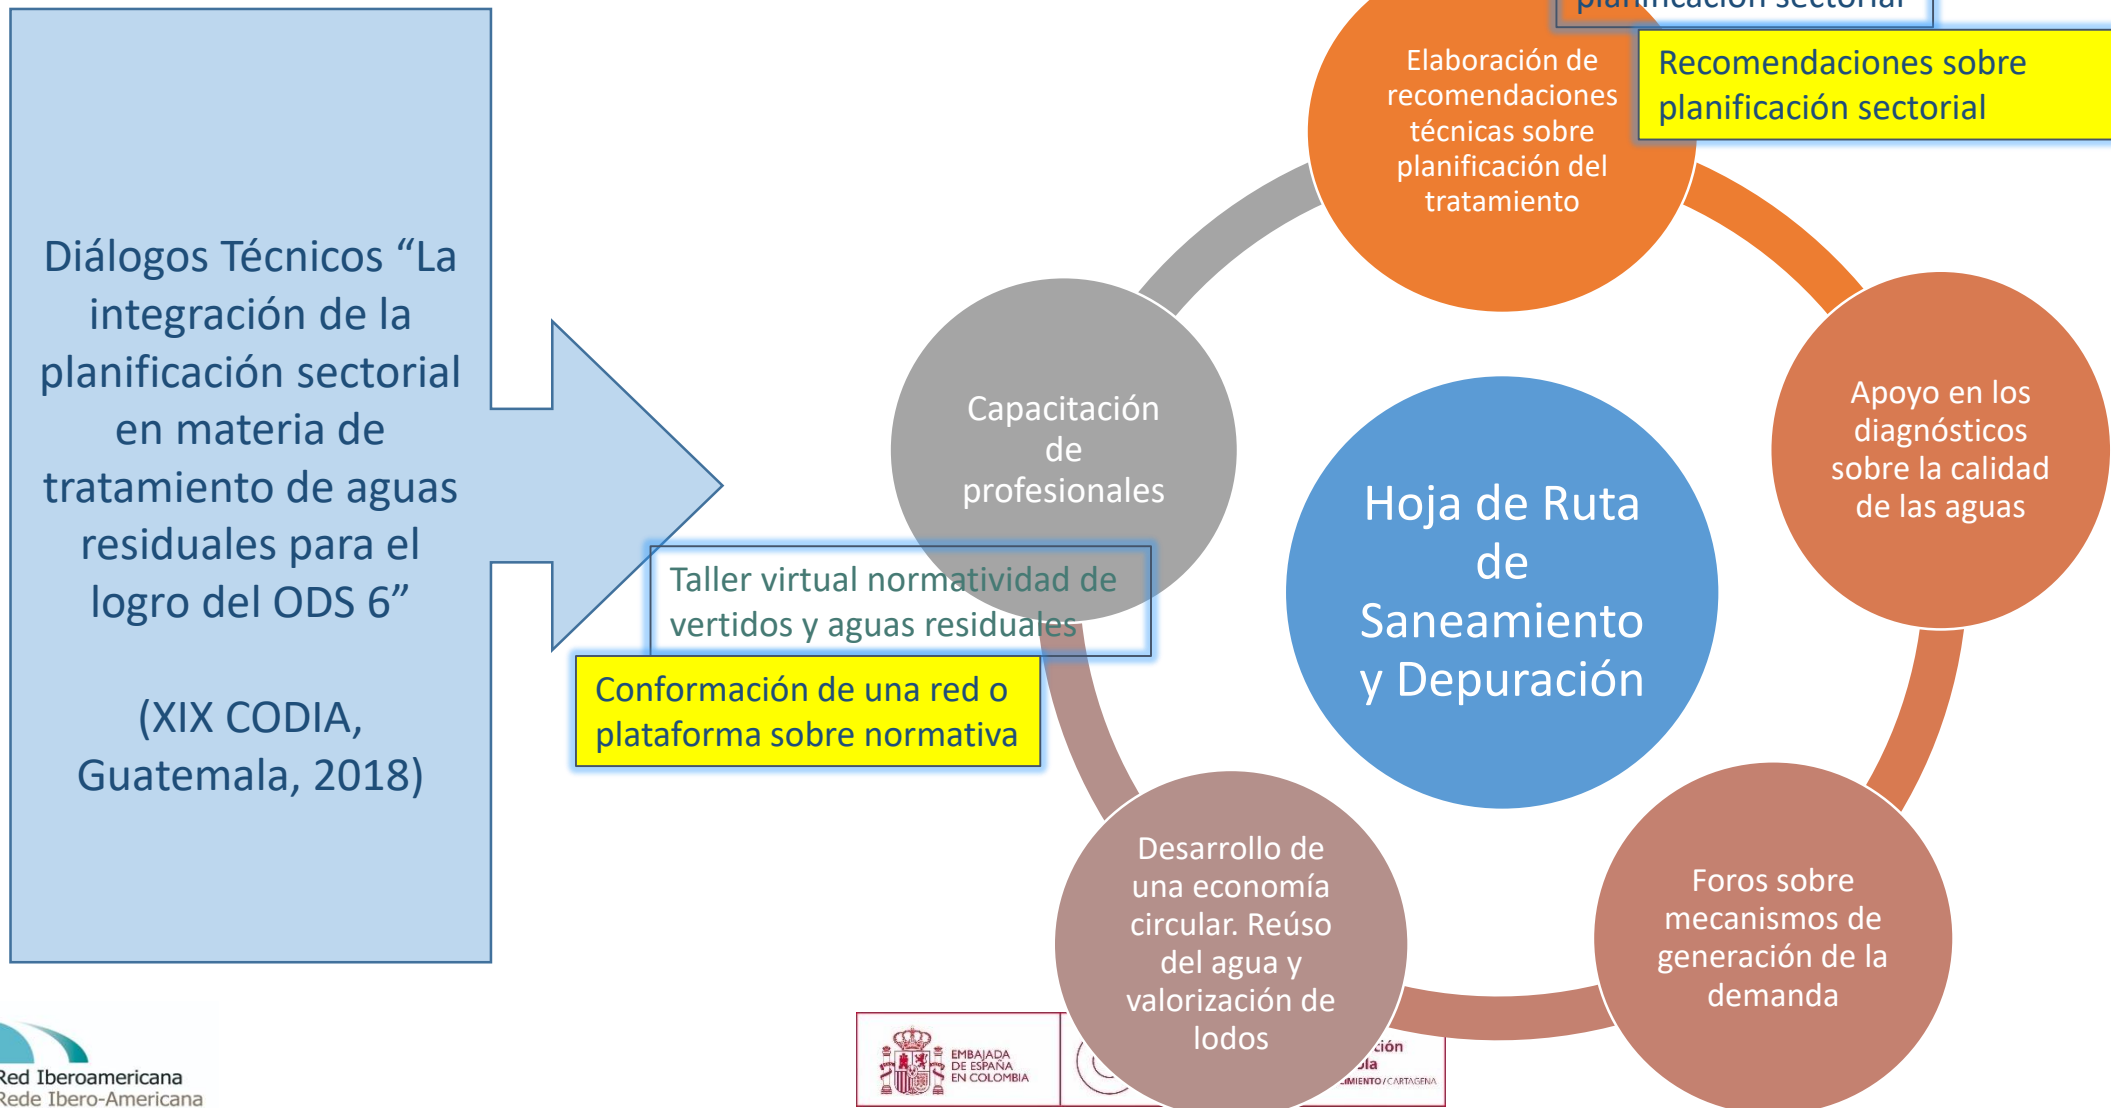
Diálogos Técnicos “La integración de la planificación sectorial en materia de tratamiento de aguas residuales para el logro del ODS 6”

(XIX CODIA, Guatemala, 2018)

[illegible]

Recomendaciones sobre planificación sectorial

Elaboración de recomendaciones técnicas sobre planificación del tratamiento

Apoyo en los diagnósticos sobre la calidad de las aguas

Capacitación de profesionales

Hoja de Ruta de Saneamiento y Depuración

Taller virtual normatividad de vertidos y aguas residuales

Conformación de una red o plataforma sobre normativa

Desarrollo de una economía circular. Reúso del agua y valorización de lodos

Foros sobre mecanismos de generación de la demanda

Red Iberoamericana
Rede Ibero-Americana

EMBAJADA DE ESPAÑA EN COLOMBIA

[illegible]ción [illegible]la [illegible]IMIENTO / CARTAGENA